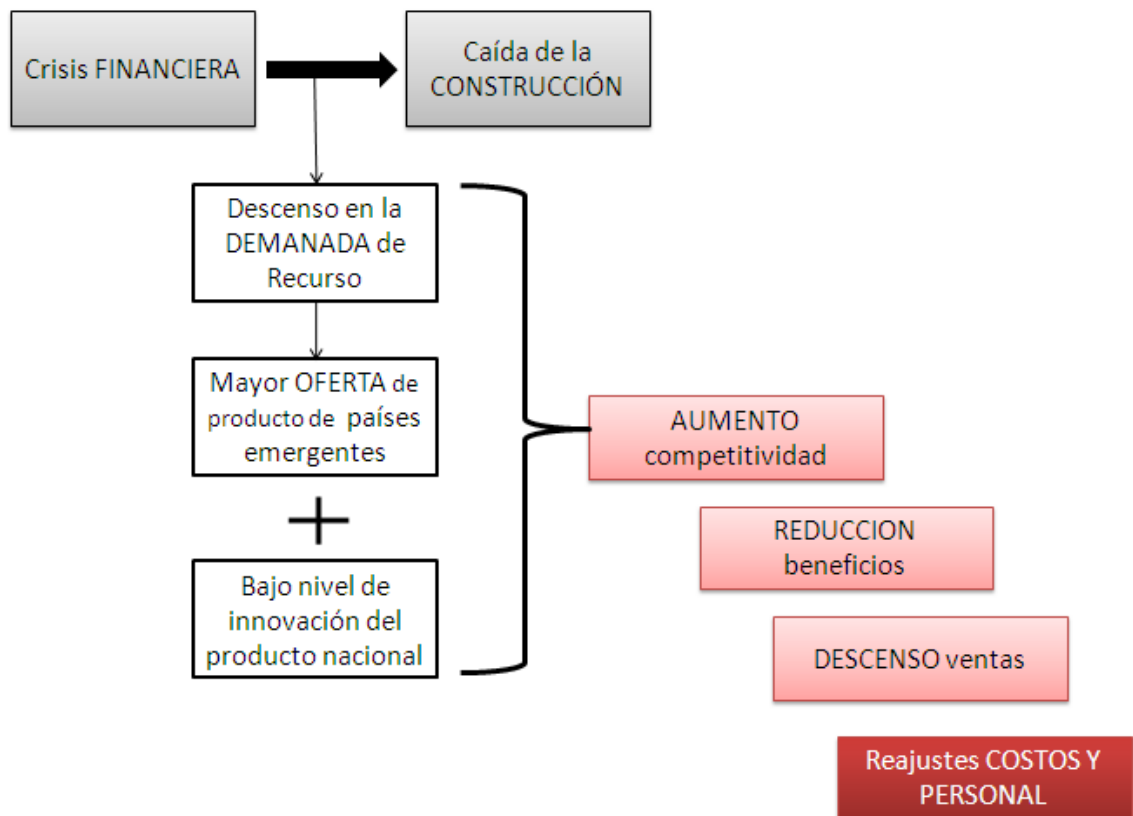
Crisis FINANCIERA

Caída de la CONSTRUCCIÓN

Descenso en la DEMANADA de Recurso

Mayor OFERTA de producto de países emergentes

+

Bajo nivel de innovación del producto nacional

AUMENTO competitividad

REDUCCION beneficios

DESCENSO ventas

Reajustes COSTOS Y PERSONAL